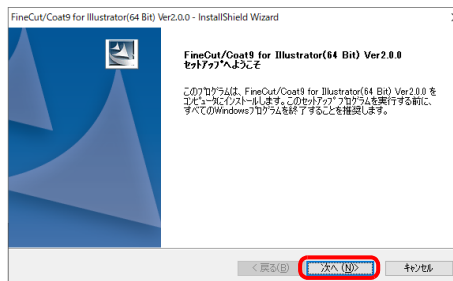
FineCut/Coat9 for Illustrator(64 Bit) Ver2.0.0 - InstallShield Wizard

FineCut/Coat9 for Illustrator(64 Bit) Ver2.0.0 セットアップへようこそ

このプログラムは、FineCut/Coat9 for Illustrator(64 Bit) Ver2.0.0 をコンピュータにインストールします。このセットアッププログラムを実行する前に、すべてのWindowsプログラムを終了することを推奨します。

< 戻る(B)

次へ (N)>

キャンセル